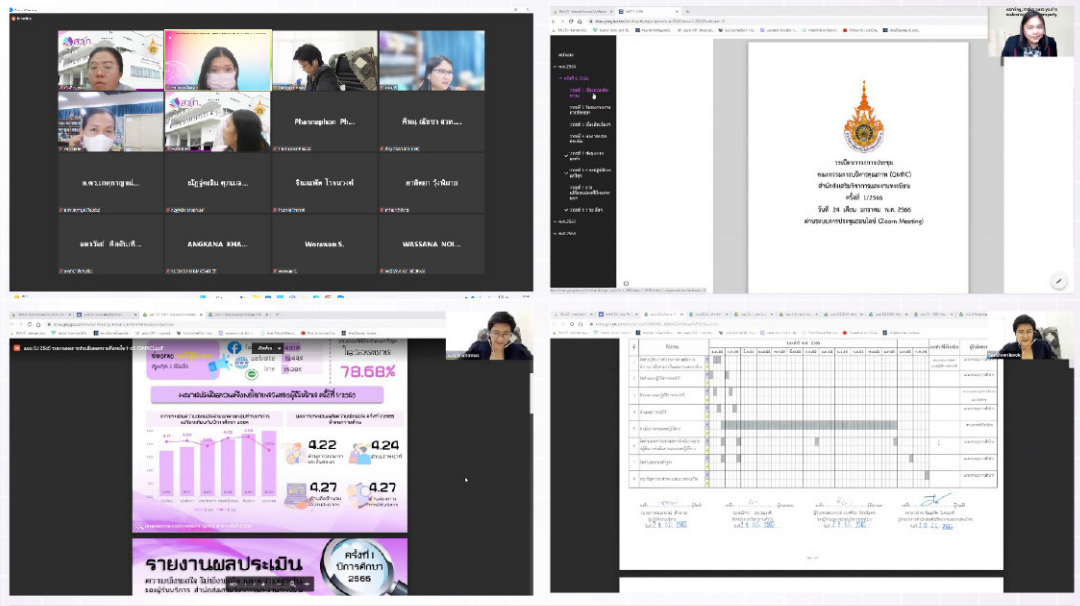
Phanophon Ph...

ANGKANA KHA...

Woranan S.

WASSANA NOI...

ระเบียบวาระการประชุม
คณะกรรมการบริหารคุณภาพ (QMFC)
สำนักส่งเสริมวิชาการและงานทะเบียน
ครั้งที่ 1/2566
วันที่ 24 เดือน มกราคม พ.ศ. 2566
ผ่านระบบการประชุมออนไลน์ (Zoom Meeting)

78.68%

4.22

4.24

4.27

4.27

รายงานผลประเมิน

ครั้งที่ 1
ปีการศึกษา
2566